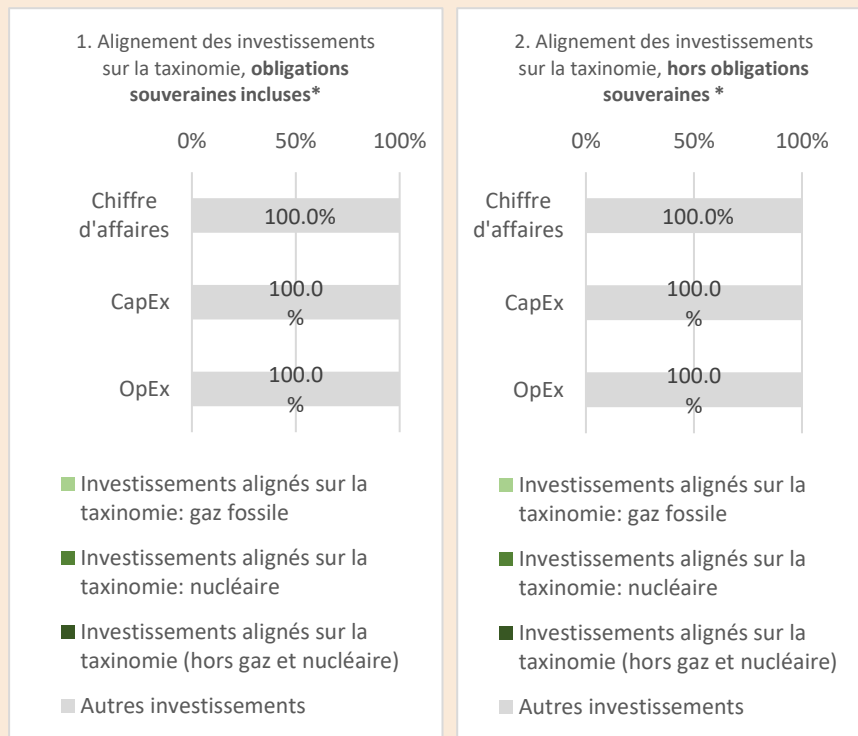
1. Alignement des investissements sur la taxinomie, **obligations souveraines incluses\***

0% 50% 100%

Chiffre d'affaires 100.0%

CapEx 100.0 %

OpEx 100.0 %

Investissements alignés sur la taxinomie: gaz fossile

Investissements alignés sur la taxinomie: nucléaire

Investissements alignés sur la taxinomie (hors gaz et nucléaire)

Autres investissements

2. Alignement des investissements sur la taxinomie, **hors obligations souveraines \***

0% 50% 100%

Chiffre d'affaires 100.0%

CapEx 100.0 %

OpEx 100.0 %

Investissements alignés sur la taxinomie: gaz fossile

Investissements alignés sur la taxinomie: nucléaire

Investissements alignés sur la taxinomie (hors gaz et nucléaire)

Autres investissements